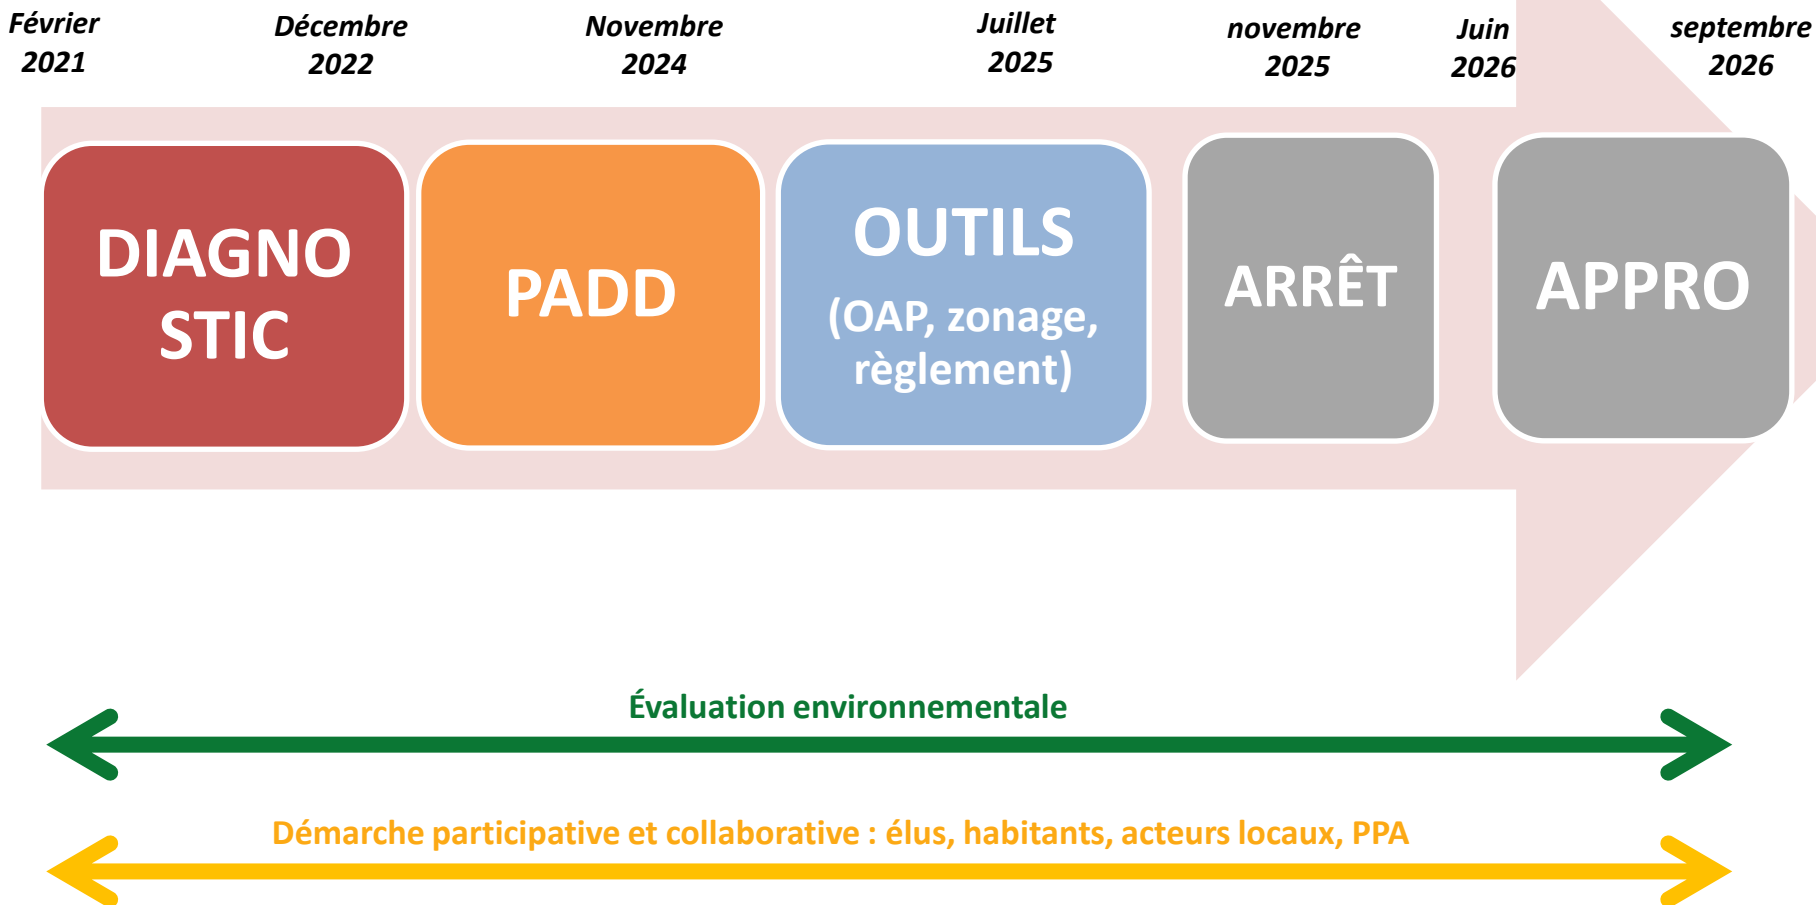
Février 2021

Décembre 2022

Novembre 2024

Juillet 2025

novembre 2025

Juin 2026

septembre 2026

DIAGNO STIC

PADD

OUTILS (OAP, zonage, règlement)

ARRÊT

APPRO

Évaluation environnementale

Démarche participative et collaborative : élus, habitants, acteurs locaux, PPA